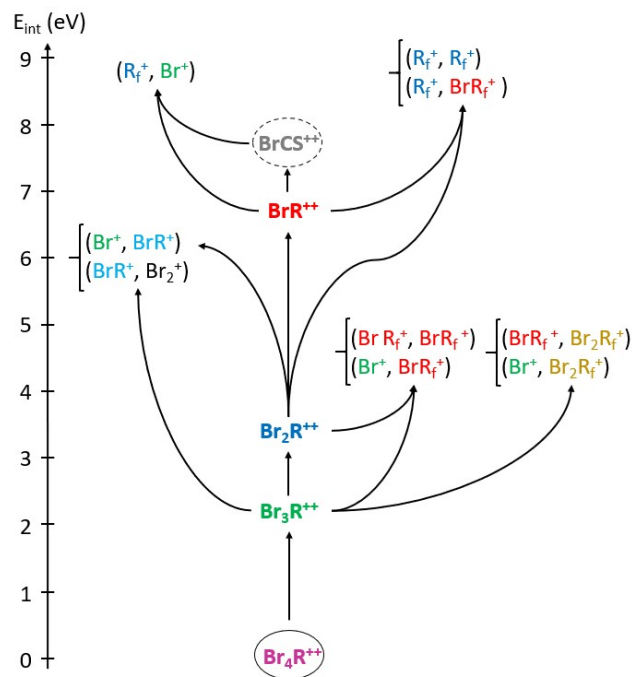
$E_{int}$ (eV)

9
8
7
6
5
4
3
2
1
0

($R_f^+$, $Br^+$)

($R_f^+$, $R_f^+$)
($R_f^+$, $BrR_f^+$ )

$BrCS^{++}$

$BrR^{++}$

($Br^+$, $BrR^+$)
($BrR^+$, $Br_2^+$)

($Br R_f^+$, $BrR_f^+$)
($Br^+$, $BrR_f^+$)

($BrR_f^+$, $Br_2R_f^+$)
($Br^+$, $Br_2R_f^+$)

$Br_2R^{++}$

$Br_3R^{++}$

$Br_4R^{++}$